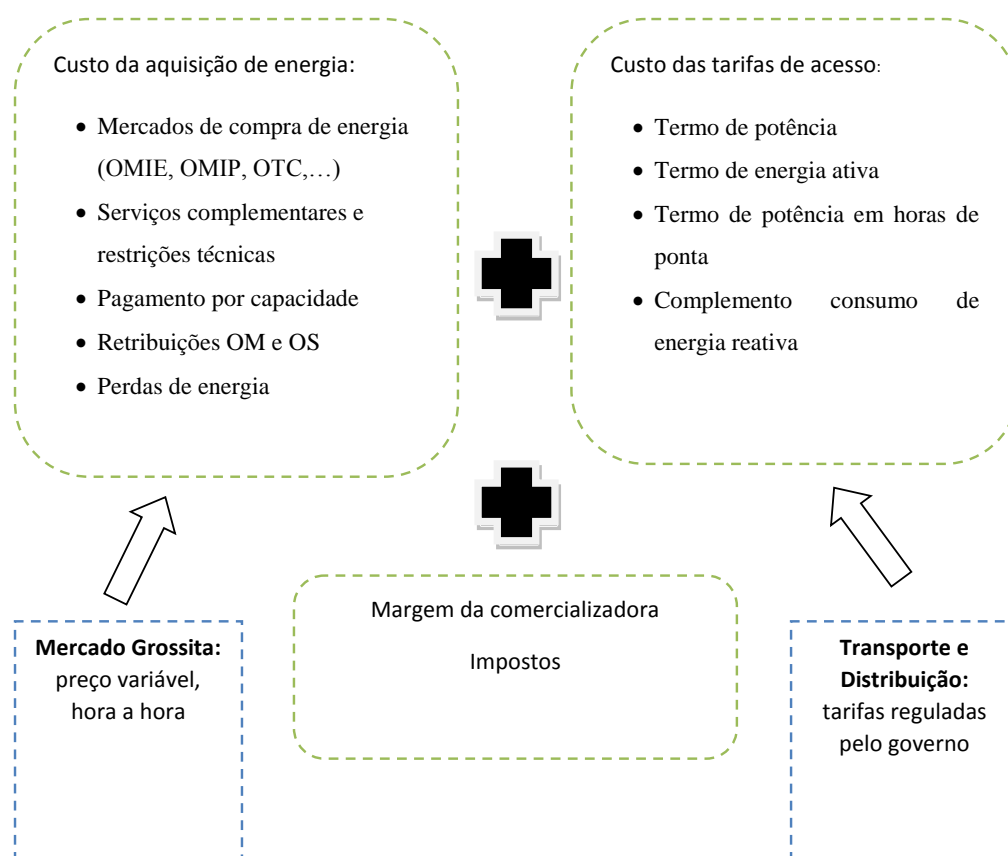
Custo da aquisição de energia:

- Mercados de compra de energia (OMIE, OMIP, OTC,…)
- Serviços complementares e restrições técnicas
- Pagamento por capacidade
- Retribuições OM e OS
- Perdas de energia

Custo das tarifas de acesso:

- Termo de potência
- Termo de energia ativa
- Termo de potência em horas de ponta
- Complemento consumo de energia reativa

**Mercado Grossita:** preço variável, hora a hora

Margem da comercializadora

Impostos

**Transporte e Distribuição:** tarifas reguladas pelo governo